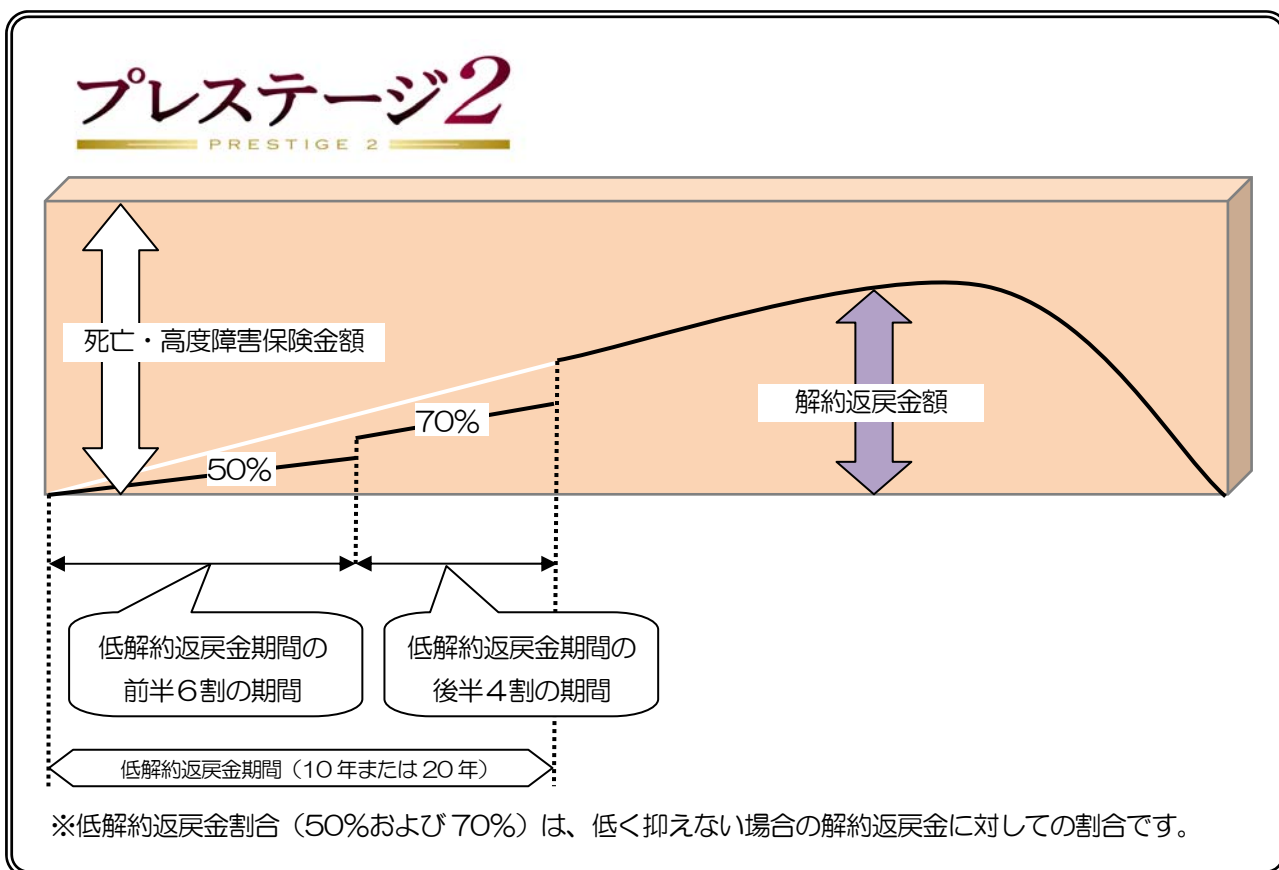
プレステージ2
PRESTIGE 2

死亡・高度障害保険金額

70%

50%

解約返戻金額

低解約返戻金期間の
前半6割の期間

低解約返戻金期間の
後半4割の期間

低解約返戻金期間（10年または20年）

※低解約返戻金割合（50%および70%）は、低く抑えない場合の解約返戻金に対しての割合です。